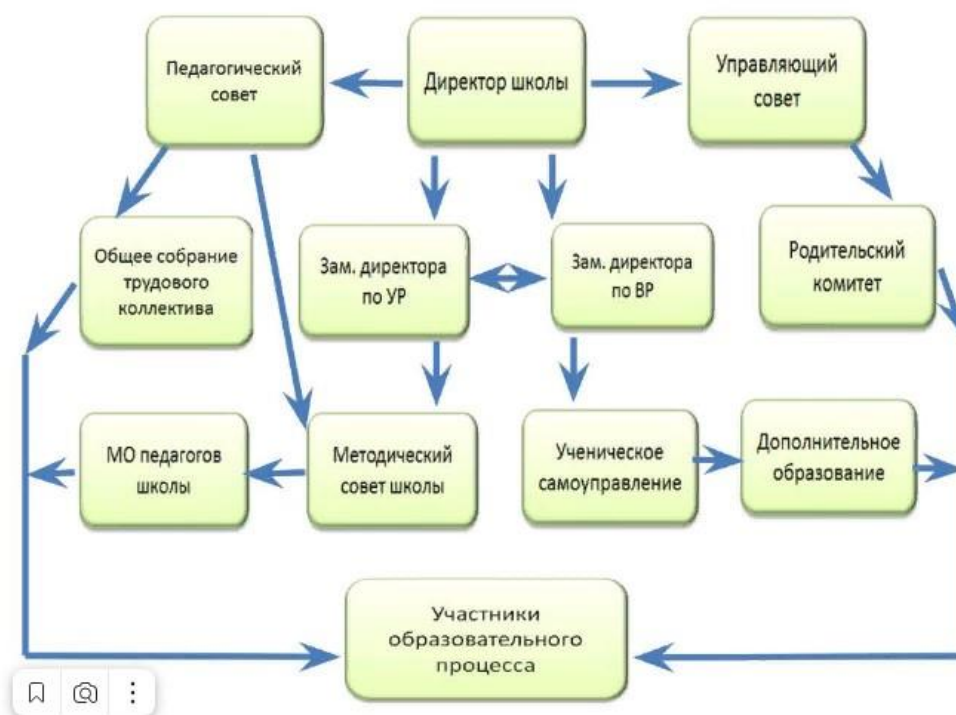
Педагогический совет

Директор школы

Управляющий совет

Общее собрание трудового коллектива

Зам. директора по УР

Зам. директора по ВР

Родительский комитет

МО педагогов школы

Методический совет школы

Ученическое самоуправление

Дополнительное образование

Участники образовательного процесса